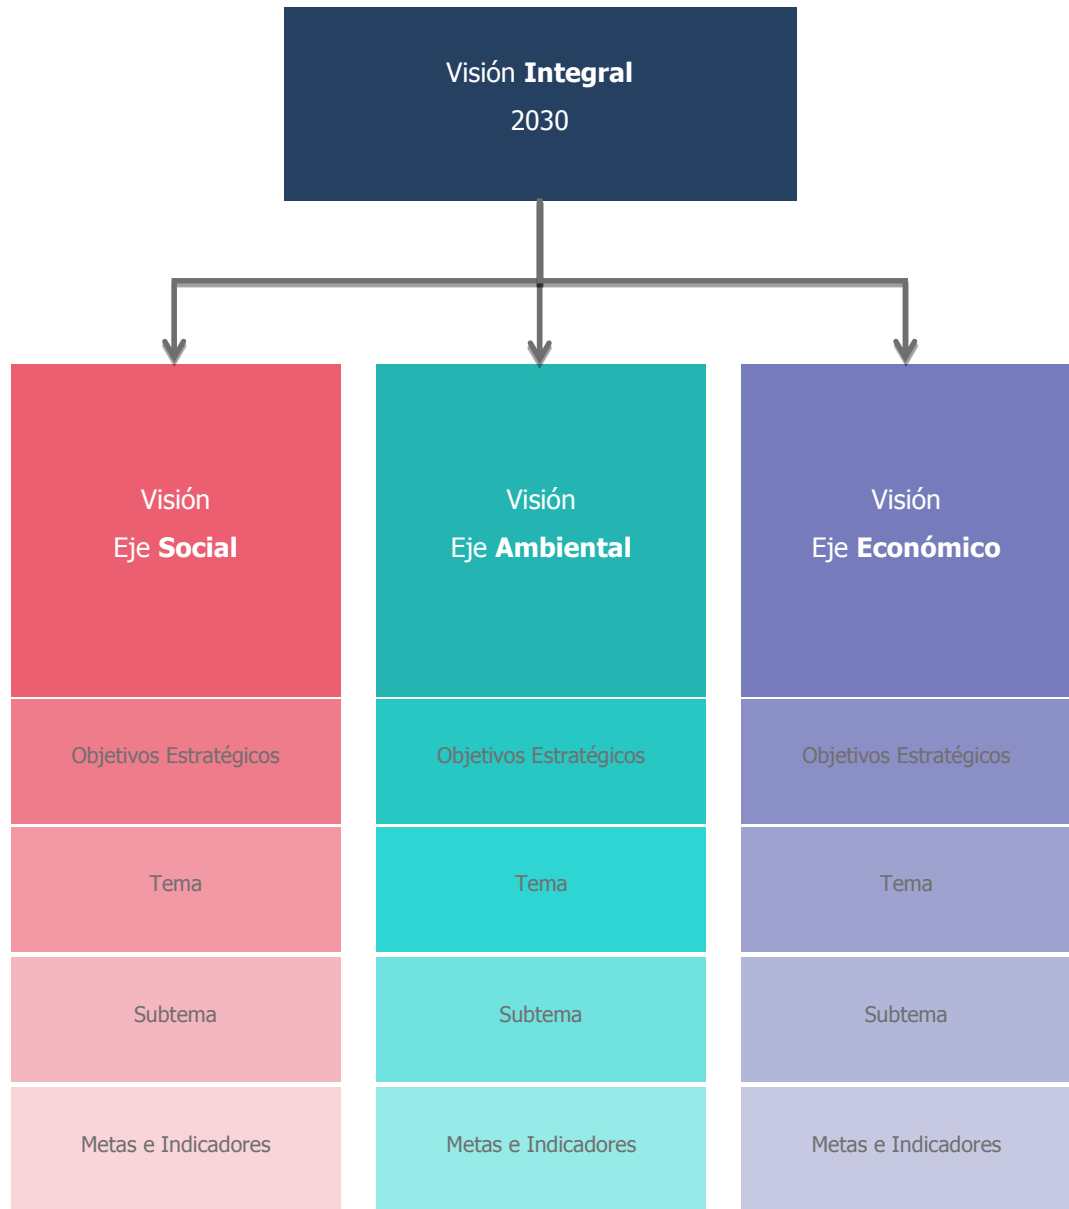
Visión **Integral**
2030

Visión
Eje **Social**

Objetivos Estratégicos

Tema

Subtema

Metas e Indicadores

Visión
Eje **Ambiental**

Objetivos Estratégicos

Tema

Subtema

Metas e Indicadores

Visión
Eje **Económico**

Objetivos Estratégicos

Tema

Subtema

Metas e Indicadores